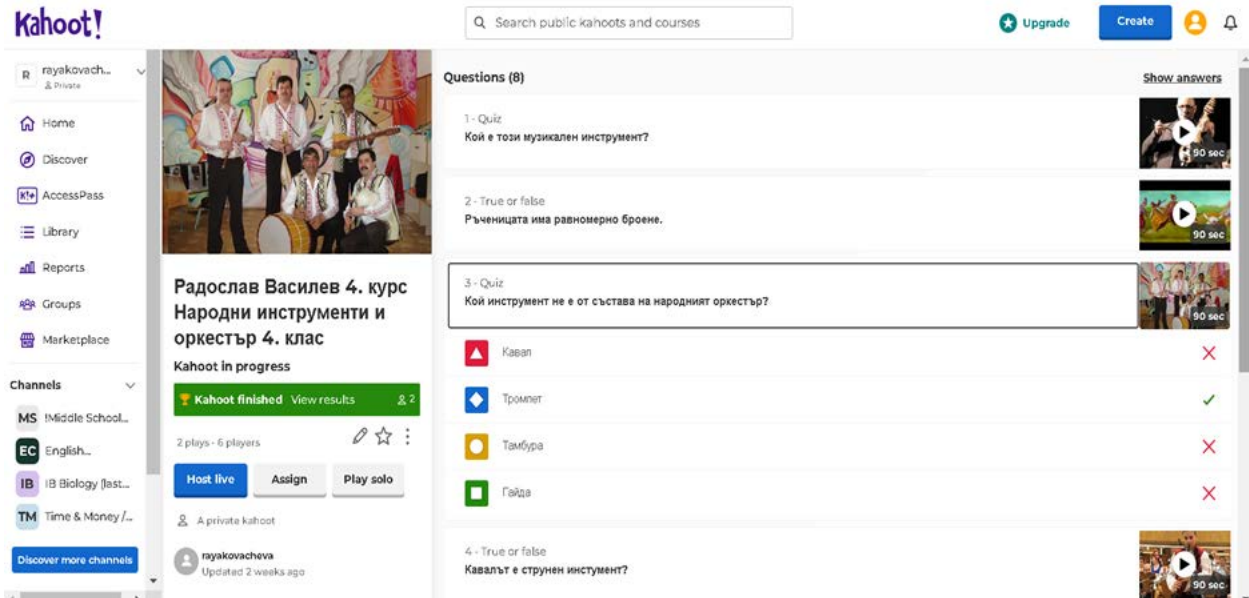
Kahoot!

Search public kahoots and courses

Upgrade

Create

R rayakovach...
Private

Home

Discover

K!+ AccessPass

Library

Reports

Groups

Marketplace

Channels

MS !Middle School...

EC English...

IB IB Biology (last...

TM Time & Money /...

Discover more channels

Радослав Василев 4. курс Народни инструменти и оркестър 4. клас

Kahoot in progress

Kahoot finished View results 2

2 plays • 6 players

Host live

Assign

Play solo

A private kahoot

rayakovacheva
Updated 2 weeks ago

Questions (8)

Show answers

1 - Quiz
Кой е този музикален инструмент?

90 sec

2 - True or false
Ръченицата има равномерно броене.

90 sec

3 - Quiz
Кой инструмент не е от състава на народният оркестър?

90 sec

Кавал

Тромпет

Тамбура

Гайда

4 - True or false
Кавалът е струнен инстумент?

90 sec